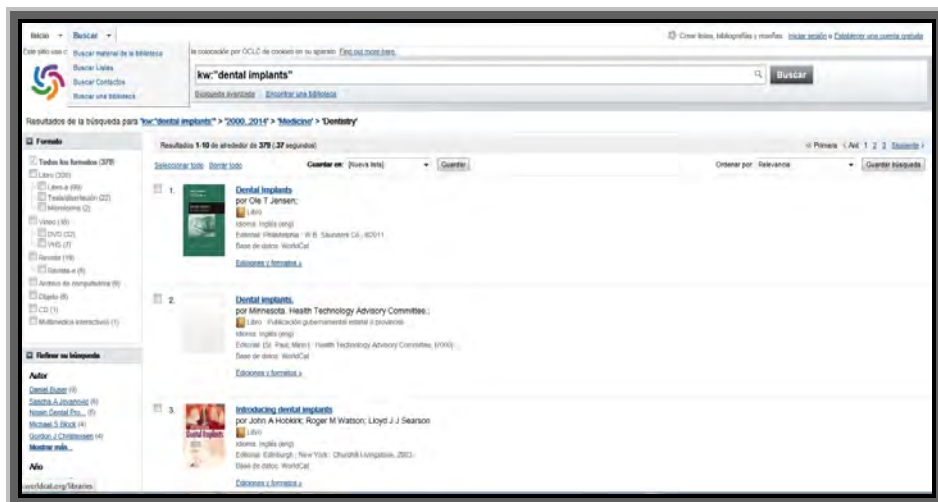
Inicio Buscar

Crear listas, bibliografías y reseñas. Iniciar sesión o Establecer una cuenta gratuita

Este sitio usa c Buscar material de la biblioteca la colocación por OCLC de cookies en su aparato. Find out more here.

Buscar Listas

Buscar Contactos

Buscar una biblioteca

kw:"dental implants"

Buscar

Búsqueda avanzada | Encontrar una biblioteca

Resultados de la búsqueda para 'kw:"dental implants"' > '2000..2014' > 'Medicine' > 'Dentistry'

Formato

Todos los formatos (379)

Libro (330)

Libro-e (99)

Tesis/disertación (22)

Microforma (2)

Video (48)

DVD (32)

VHS (7)

Revista (19)

Revista-e (8)

Archivo de computadora (6)

Objeto (6)

CD (1)

Multimedios interactivos (1)

Refinar su búsqueda

Autor

Daniel Buser (4)

Sascha A Jovanovic (6)

Nissan Dental Pro... (5)

Michael S Block (4)

Gordon J Christensen (4)

Mostrar más...

Año

Resultados 1-10 de alrededor de 379 (.37 segundos)

« Primera ‹ Ant 1 2 3 Siguiente ›

Seleccionar todo Borrar todo

Guardar en: [Nueva lista] Guardar

Ordenar por: Relevancia Guardar búsqueda

1. Dental implants
por Ole T Jensen;
Libro
Idioma: Inglés (eng)
Editorial: Philadelphia : W.B. Saunders Co., ©2011.
Base de datos: WorldCat
Ediciones y formatos »

2. Dental implants.
por Minnesota. Health Technology Advisory Committee.;
Libro : Publicación gubernamental estatal o provincial
Idioma: Inglés (eng)
Editorial: [St. Paul, Minn.] : Health Technology Advisory Committee, [2000]
Base de datos: WorldCat
Ediciones y formatos »

3. Introducing dental implants
por John A Hobkirk; Roger M Watson; Lloyd J J Searson
Libro
Idioma: Inglés (eng)
Editorial: Edinburgh ; New York : Churchill Livingstone, 2003.
Base de datos: WorldCat
Ediciones y formatos »

worldcat.org/libraries